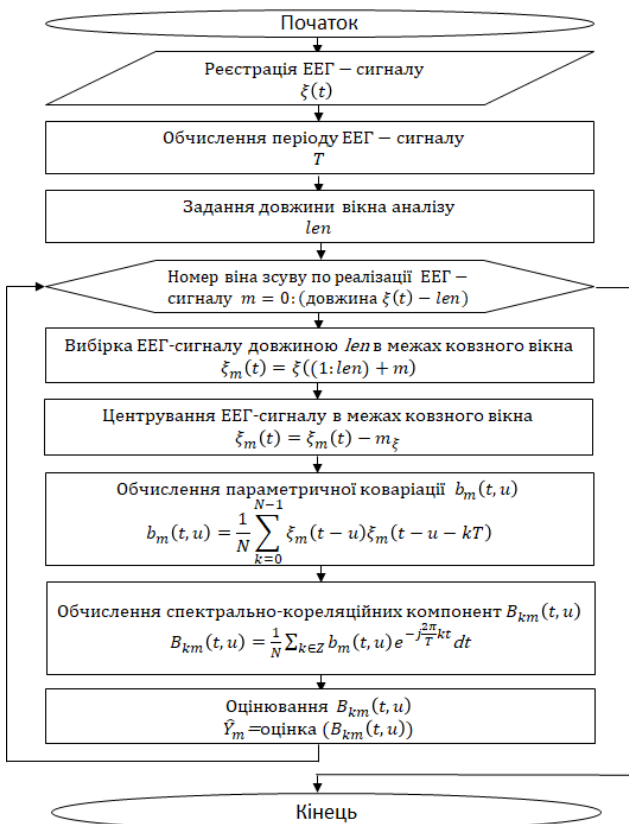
Початок

Реєстрація ЕЕГ − сигналу
$\xi(t)$

Обчислення періоду ЕЕГ − сигналу
$T$

Задання довжини вікна аналізу
$len$

Номер віна зсуву по реалізації ЕЕГ − сигналу $m = 0:(\text{довжина } \xi(t) - len)$

Вибірка ЕЕГ-сигналу довжиною $len$ в межах ковзного вікна
$\xi_m(t) = \xi((1:len) + m)$

Центрування ЕЕГ-сигналу в межах ковзного вікна
$\xi_m(t) = \xi_m(t) - m_\xi$

Обчислення параметричної коваріації $b_m(t,u)$
$b_m(t,u) = \frac{1}{N}\sum_{k=0}^{N-1}\xi_m(t-u)\xi_m(t-u-kT)$

Обчислення спектрально-кореляційних компонент $B_{km}(t,u)$
$B_{km}(t,u) = \frac{1}{N}\sum_{k\in Z} b_m(t,u)e^{-j\frac{2\pi}{T}kt}dt$

Оцінювання $B_{km}(t,u)$
$\hat{Y}_m$ =оцінка $(B_{km}(t,u))$

Кінець